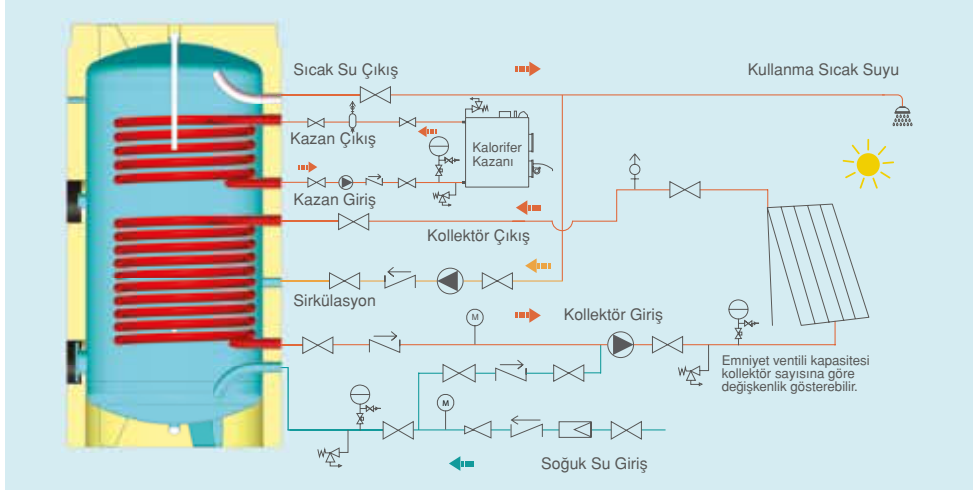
Sıcak Su Çıkış

Kullanma Sıcak Suyu

Kazan Çıkış

Kalorifer Kazanı

Kazan Giriş

Kollektör Çıkış

Sirkülasyon

Kollektör Giriş

M

M

Emniyet ventili kapasitesi kollektör sayısına göre değişkenlik gösterebilir.

Soğuk Su Giriş